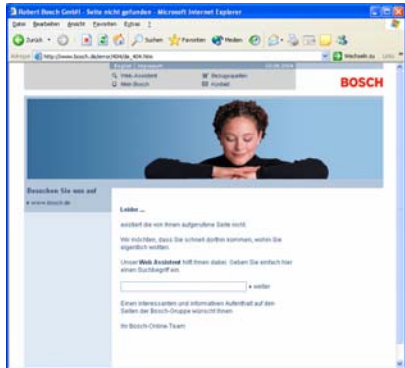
Robert Bosch GmbH - Seite nicht gefunden - Microsoft Internet Explorer

Datei Bearbeiten Ansicht Favoriten Extras ?

Zurück Suchen Favoriten Medien

Adresse http://www.bosch.de/error/404/de_404.htm

Wechseln zu Links

Englisch | Homepage 03.08.2004

Web Assistent Bezugsquellen
Mein Bosch Kontakt

BOSCH

Besuchen Sie uns auf
www.bosch.de

Leider ...

existiert die von Ihnen aufgerufene Seite nicht.

Wir möchten, dass Sie schnell dorthin kommen, wohin Sie eigentlich wollten.

Unser Web Assistent hilft Ihnen dabei. Geben Sie einfach hier einen Suchbegriff ein.

weiter

Einen interessanten und informativen Aufenthalt auf den Seiten der Bosch-Gruppe wünscht Ihnen

Ihr Bosch-Online-Team